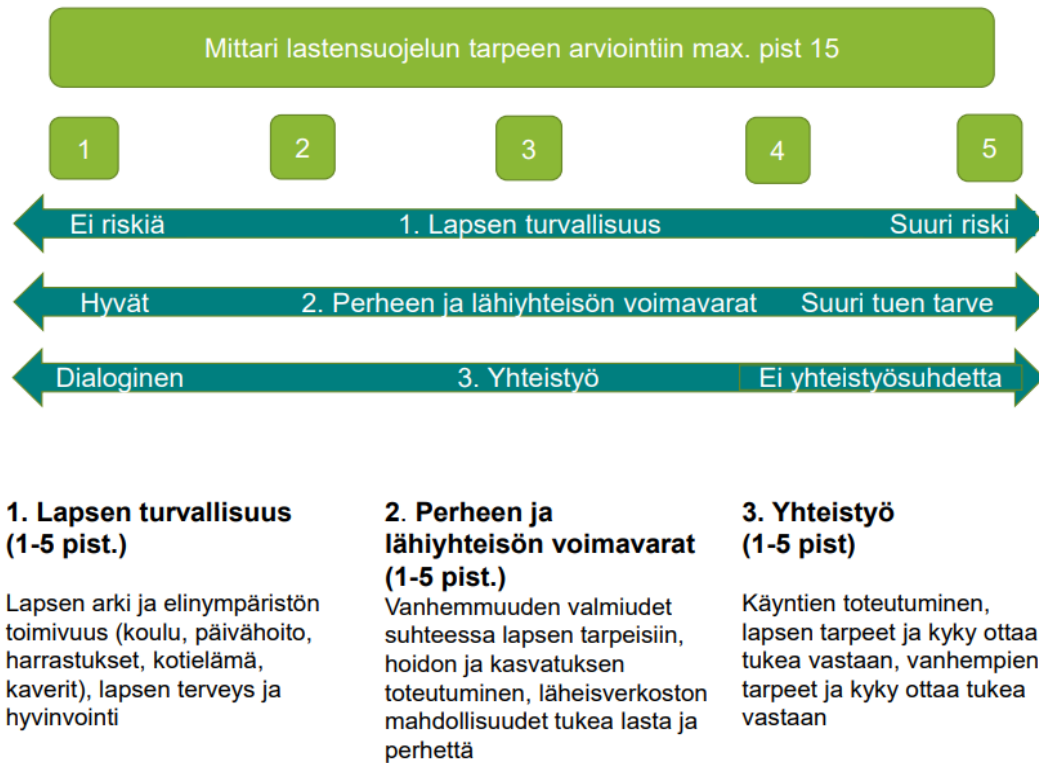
Mittari lastensuojelun tarpeen arviointiin max. pist 15

1

2

3

4

5

Ei riskiä 1. Lapsen turvallisuus Suuri riski

Hyvät 2. Perheen ja lähiyhteisön voimavarat Suuri tuen tarve

Dialoginen 3. Yhteistyö Ei yhteistyösuhdetta

1. Lapsen turvallisuus (1-5 pist.)

Lapsen arki ja elinympäristön toimivuus (koulu, päivähoito, harrastukset, kotielämä, kaverit), lapsen terveys ja hyvinvointi

2. Perheen ja lähiyhteisön voimavarat (1-5 pist.)

Vanhemmuuden valmiudet suhteessa lapsen tarpeisiin, hoidon ja kasvatuksen toteutuminen, läheisverkoston mahdollisuudet tukea lasta ja perhettä

3. Yhteistyö (1-5 pist)

Käyntien toteutuminen, lapsen tarpeet ja kyky ottaa tukea vastaan, vanhempien tarpeet ja kyky ottaa tukea vastaan